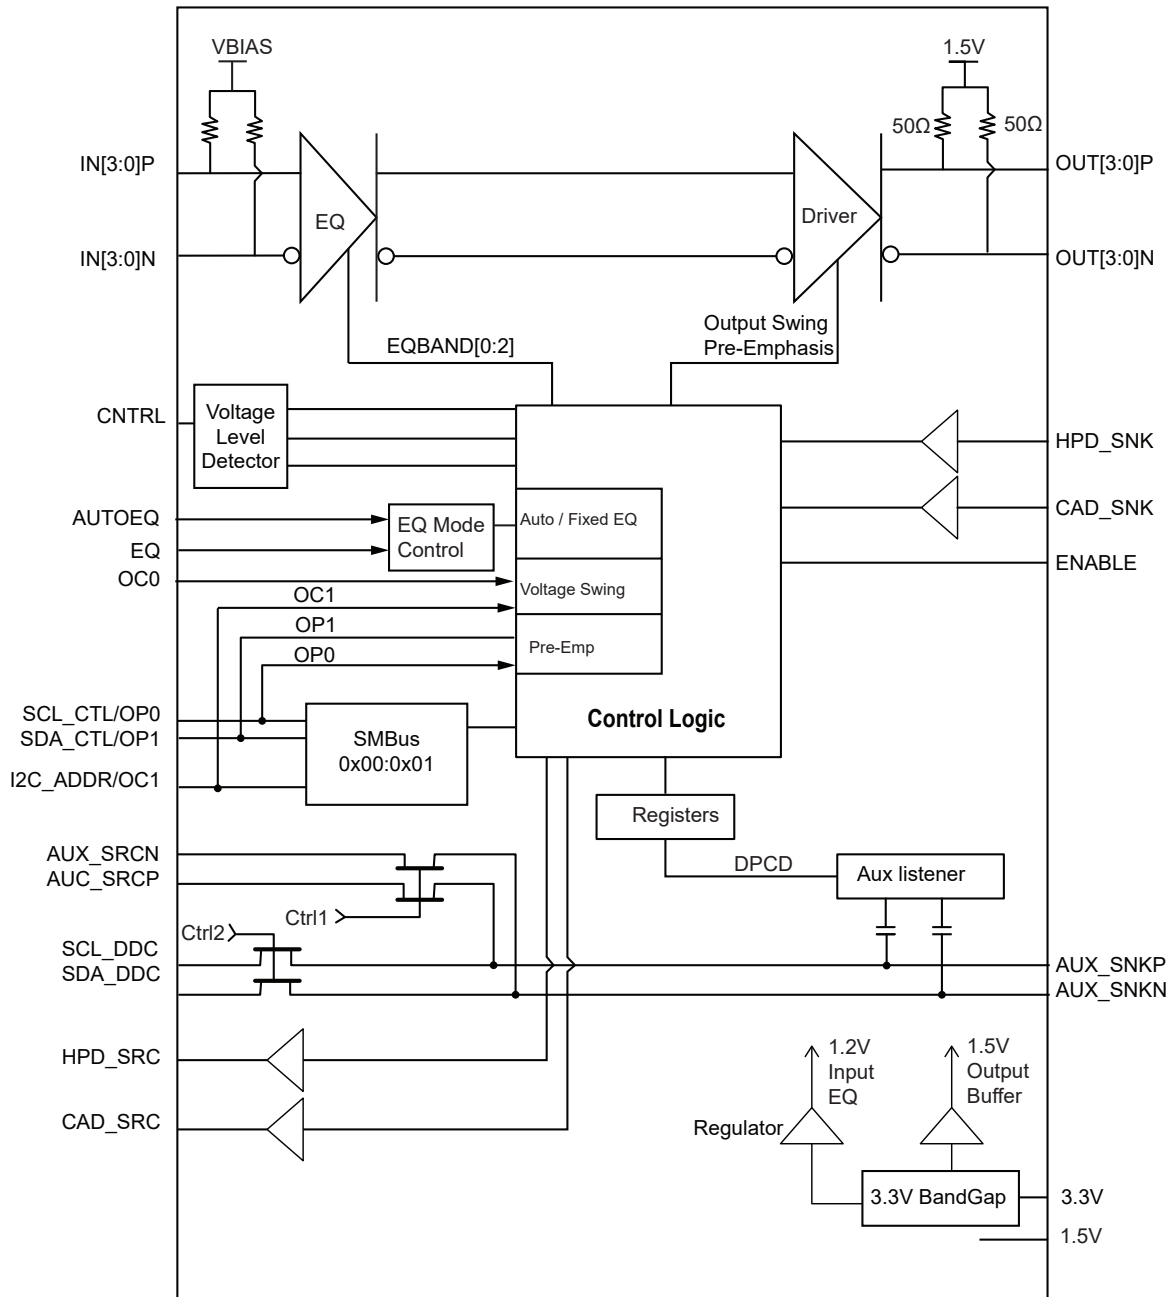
VBIAS

1.5V

50Ω 50Ω

IN[3:0]P

IN[3:0]N

EQ

Driver

OUT[3:0]P

OUT[3:0]N

EQBAND[0:2]

Output Swing
Pre-Emphasis

CNTRL

Voltage Level Detector

HPD_SNK

CAD_SNK

ENABLE

AUTOEQ

EQ

OC0

EQ Mode Control

Auto / Fixed EQ

Voltage Swing

Pre-Emp

OC1

OP1

OP0

SCL_CTL/OP0

SDA_CTL/OP1

I2C_ADDR/OC1

SMBus
0x00:0x01

Control Logic

Registers

DPCD

Aux listener

AUX_SRCN

AUC_SRCP

Ctrl1

Ctrl2

SCL_DDC

SDA_DDC

AUX_SNKP

AUX_SNKN

HPD_SRC

CAD_SRC

1.2V
Input
EQ

1.5V
Output
Buffer

Regulator

3.3V BandGap

3.3V

1.5V